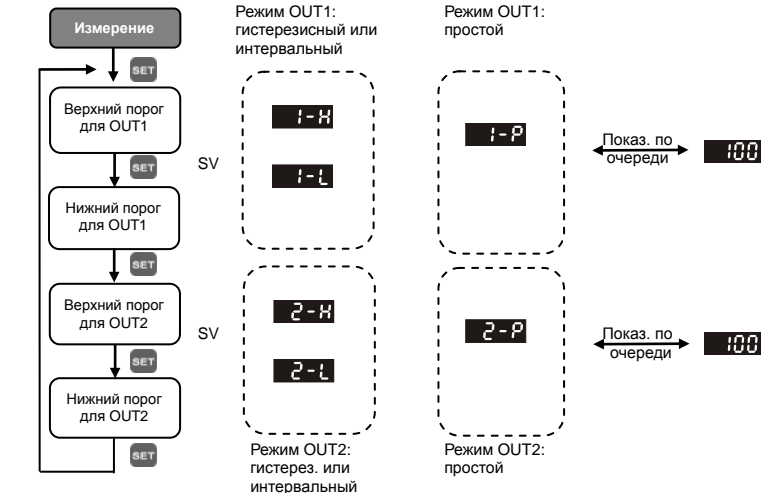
Измерение

SET

Верхний порог для OUT1

SET

Нижний порог для OUT1

SET

Верхний порог для OUT2

SET

Нижний порог для OUT2

SET

SV

SV

Режим OUT1: гистерезисный или интервальный

1-H

1-L

2-H

2-L

Режим OUT2: гистерез. или интервальный

Режим OUT1: простой

1-P

2-P

Режим OUT2: простой

Показ. по очереди

100

Показ. по очереди

100